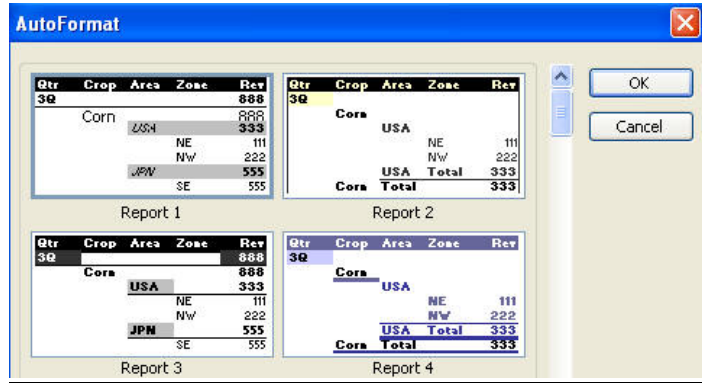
AutoFormat

| Qtr | Crop | Area | Zone | Rev |
|---|---|---|---|---|
| 3Q | | | | 888 |
| | Corn | | | 888 |
| | | USA | | 333 |
| | | | NE | 111 |
| | | | NW | 222 |
| | | JPN | | 555 |
| | | | SE | 555 |

Report 1

| Qtr | Crop | Area | Zone | Rev |
|---|---|---|---|---|
| 3Q | | | | |
| | Corn | | | |
| | | USA | | |
| | | | NE | 111 |
| | | | NW | 222 |
| | | USA | Total | 333 |
| | Corn | Total | | 333 |

Report 2

| Qtr | Crop | Area | Zone | Rev |
|---|---|---|---|---|
| 3Q | | | | 888 |
| | Corn | | | 888 |
| | | USA | | 333 |
| | | | NE | 111 |
| | | | NW | 222 |
| | | JPN | | 555 |
| | | | SE | 555 |

Report 3

| Qtr | Crop | Area | Zone | Rev |
|---|---|---|---|---|
| 3Q | | | | |
| | Corn | | | |
| | | USA | | |
| | | | NE | 111 |
| | | | NW | 222 |
| | | USA | Total | 333 |
| | Corn | Total | | 333 |

Report 4

OK

Cancel